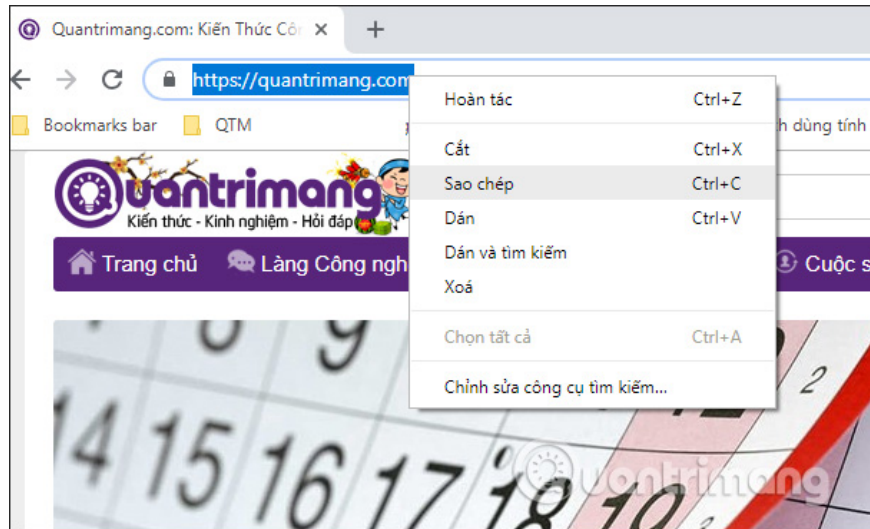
Quantrimang.com: Kiến Thức Côn ×

+

https://quantrimang.com

Bookmarks bar

QTM

h dùng tính

Quantrimang
Kiến thức - Kinh nghiệm - Hỏi đáp

Trang chủ

Làng Công nghệ

Cuộc s

Hoàn tác Ctrl+Z

Cắt Ctrl+X

Sao chép Ctrl+C

Dán Ctrl+V

Dán và tìm kiếm

Xoá

Chọn tất cả Ctrl+A

Chỉnh sửa công cụ tìm kiếm...

9

2

14 15 16 17 18 19

quantrimang